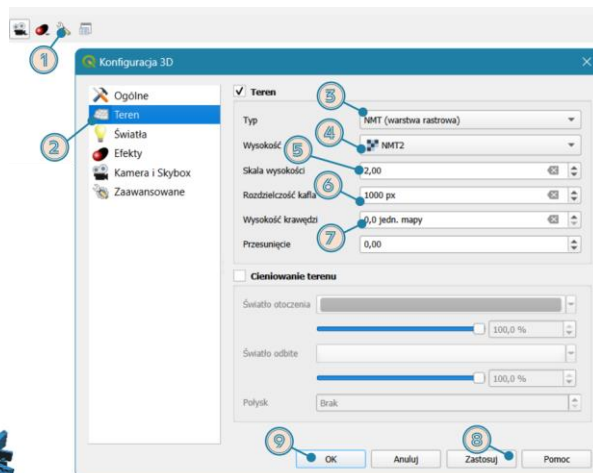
1

Konfiguracja 3D

Ogólne
Teren
Światła
Efekty
Kamera i Skybox
Zaawansowane

2

✓ Teren

3
Typ
NMT (warstwa rastrowa)

4
Wysokość
NMT2

5
Skala wysokości
2,00

6
Rozdzielczość kafla
1000 px

Wysokość krawędzi
0,0 jedn. mapy

7
Przesunięcie
0,00

Cieniowanie terenu

Światło otoczenia
100,0 %

Światło odbite
100,0 %

Połysk
Brak

9
OK
Anuluj
8
Zastosuj
Pomoc